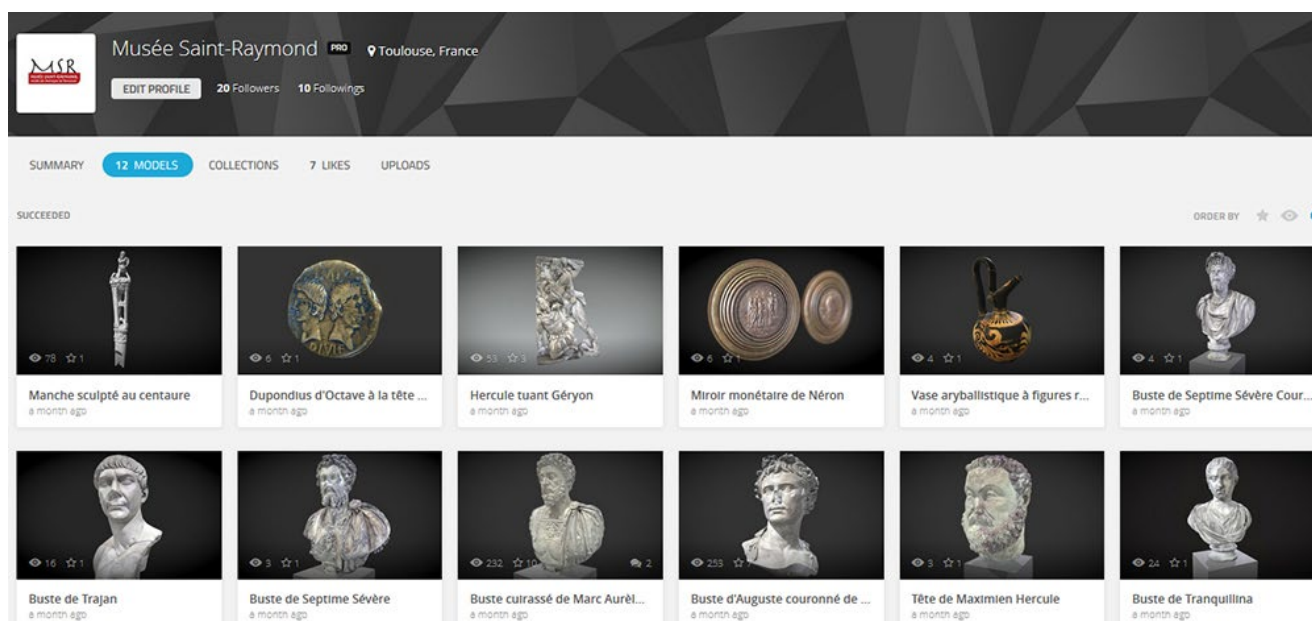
MSR

Musée Saint-Raymond PRO Toulouse, France

EDIT PROFILE 20 Followers 10 Followings

SUMMARY 12 MODELS COLLECTIONS 7 LIKES UPLOADS

SUCCEEDED

ORDER BY

78 1
Manche sculpté au centaure
a month ago

6 1
Dupondius d'Octave à la tête ...
a month ago

53 3
Hercule tuant Géryon
a month ago

6 1
Miroir monétaire de Néron
a month ago

4 1
Vase aryballistique à figures r...
a month ago

4 1
Buste de Septime Sévère Cour...
a month ago

16 1
Buste de Trajan
a month ago

3 1
Buste de Septime Sévère
a month ago

232 10 2
Buste cuirassé de Marc Aurèl...
a month ago

253 7
Buste d'Auguste couronné de ...
a month ago

3 1
Tête de Maximien Hercule
a month ago

24 1
Buste de Tranquillina
a month ago